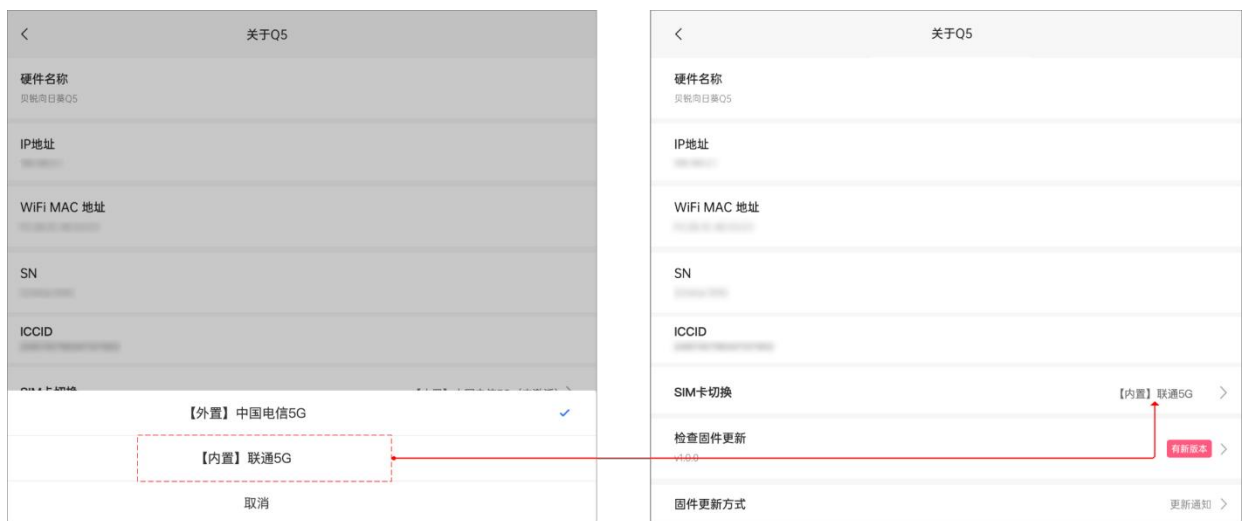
关于Q5

硬件名称
贝锐向日葵Q5

IP地址
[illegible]

WiFi MAC 地址
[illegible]

SN
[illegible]

ICCID
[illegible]

SIM卡切换 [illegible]

【外置】中国电信5G

【内置】联通5G

取消

关于Q5

硬件名称
贝锐向日葵Q5

IP地址
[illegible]

WiFi MAC 地址
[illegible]

SN
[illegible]

ICCID
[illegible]

SIM卡切换 【内置】联通5G

检查固件更新
v1.0.0
有新版本

固件更新方式 更新通知